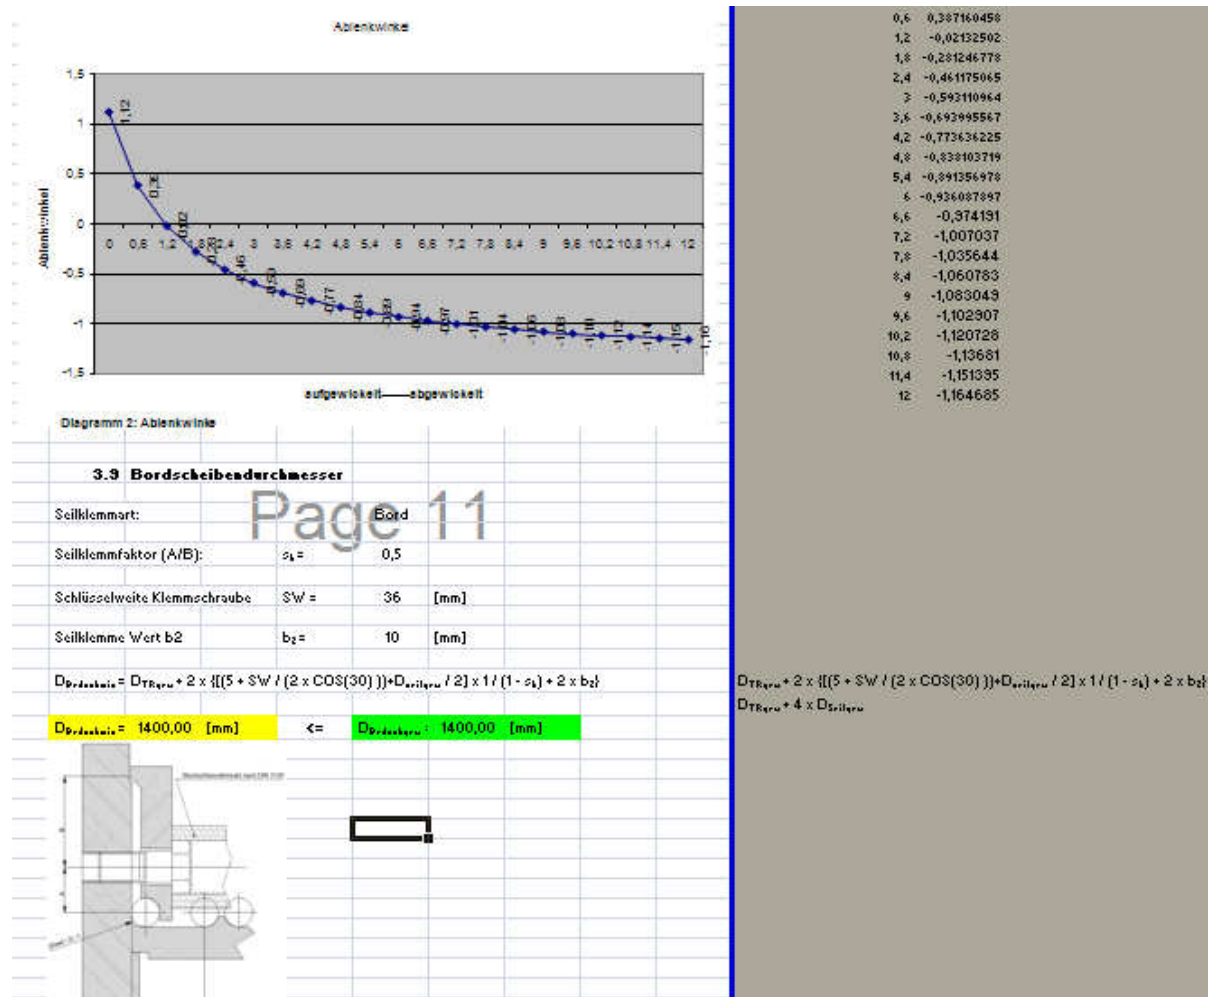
Ablenkwinkel

1,5
1
0,5
0
-0,5
-1
-1,5

Ablenkwinkel

0 0,6 1,2 1,8 2,4 3 3,6 4,2 4,8 5,4 6 6,6 7,2 7,8 8,4 9 9,6 10,2 10,8 11,4 12

1,12
0,39
-0,02
-0,28
-0,46
-0,59
-0,69
-0,77
-0,84
-0,89
-0,94
-0,97
-1,01
-1,04
-1,06
-1,08
-1,10
-1,12
-1,14
-1,15
-1,16

aufgewickelt——abgewickelt

Diagramm 2: Ablenkwinkel

3.9 Bordscheibendurchmesser

Page 11

| Seilklemmart: | | Bord | |
|---|---|---|---|
| Seilklemmfaktor (A/B): | $s_k$ = | 0,5 | |
| Schlüsselweite Klemmschraube | SW = | 36 | [mm] |
| Seilklemme Wert b2 | $b_2$ = | 10 | [mm] |

$D_{Bordscheibe}$ = $D_{TRgew}$ + 2 x {[(5 + SW / (2 x COS(30) ))+$D_{Seilgew}$ / 2] x 1 / (1 - $s_k$) + 2 x $b_2$}

$D_{Bordscheibe}$ = 1400,00 [mm] <= $D_{Bordscheibe}$ = 1400,00 [mm]

| 0,6 | 0,387160458 |
|---|---|
| 1,2 | -0,02132502 |
| 1,8 | -0,281246778 |
| 2,4 | -0,461175065 |
| 3 | -0,593110964 |
| 3,6 | -0,693995567 |
| 4,2 | -0,773636225 |
| 4,8 | -0,838103719 |
| 5,4 | -0,891356978 |
| 6 | -0,936087897 |
| 6,6 | -0,974191 |
| 7,2 | -1,007037 |
| 7,8 | -1,035644 |
| 8,4 | -1,060783 |
| 9 | -1,083049 |
| 9,6 | -1,102907 |
| 10,2 | -1,120728 |
| 10,8 | -1,13681 |
| 11,4 | -1,151395 |
| 12 | -1,164685 |

$D_{TRgew}$ + 2 x {[(5 + SW / (2 x COS(30) ))+$D_{Seilgew}$ / 2] x 1 / (1 - $s_k$) + 2 x $b_2$}
$D_{TRgew}$ + 4 x $D_{Seilgew}$